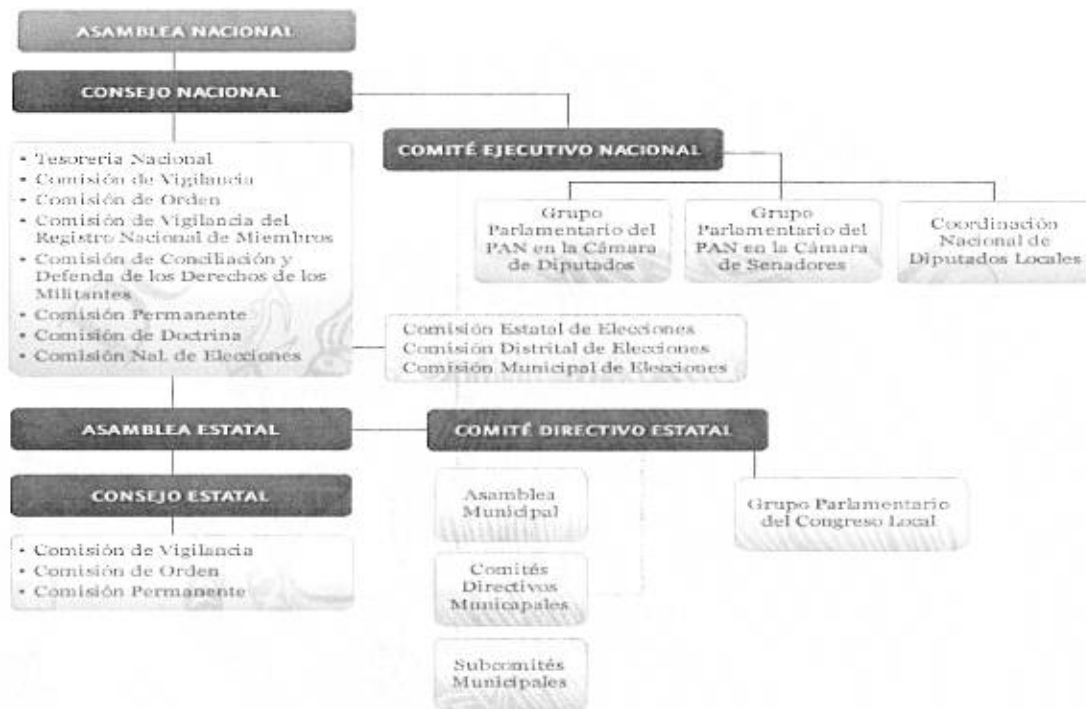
ASAMBLEA NACIONAL

CONSEJO NACIONAL

• Tesoreria Nacional
• Comisión de Vigilancia
• Comisión de Orden
• Comisión de Vigilancia del Registro Nacional de Miembros
• Comisión de Conciliación y Defenda de los Derechos de los Militantes
• Comisión Permanente
• Comisión de Doctrina
• Comisión Nal. de Elecciones

COMITÉ EJECUTIVO NACIONAL

Grupo Parlamentario del PAN en la Cámara de Diputados

Grupo Parlamentario del PAN en la Cámara de Senadores

Coordinación Nacional de Diputados Locales

Comisión Estatal de Elecciones
Comisión Distrital de Elecciones
Comisión Municipal de Elecciones

ASAMBLEA ESTATAL

COMITÉ DIRECTIVO ESTATAL

CONSEJO ESTATAL

• Comisión de Vigilancia
• Comisión de Orden
• Comisión Permanente

Asamblea Municipal

Comités Directivos Municipales

Subcomités Municipales

Grupo Parlamentario del Congreso Local